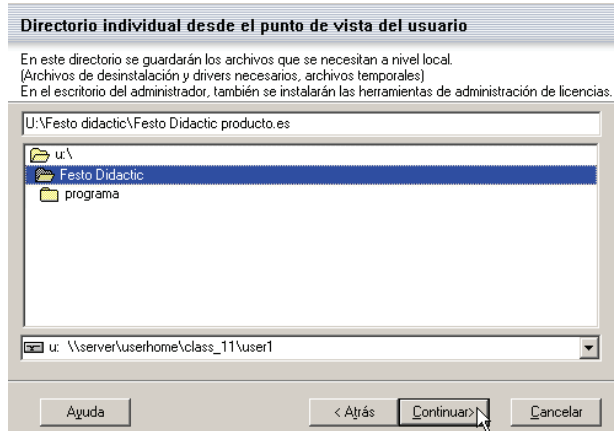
Directorio individual desde el punto de vista del usuario

En este directorio se guardarán los archivos que se necesitan a nivel local.
(Archivos de desinstalación y drivers necesarios, archivos temporales)
En el escritorio del administrador, también se instalarán las herramientas de administración de licencias.

U:\Festo didactic\Festo Didactic producto.es

u:\
Festo Didactic
programa

u: \\server\userhome\class_11\user1

Ayuda

< Atrás

Continuar>

Cancelar